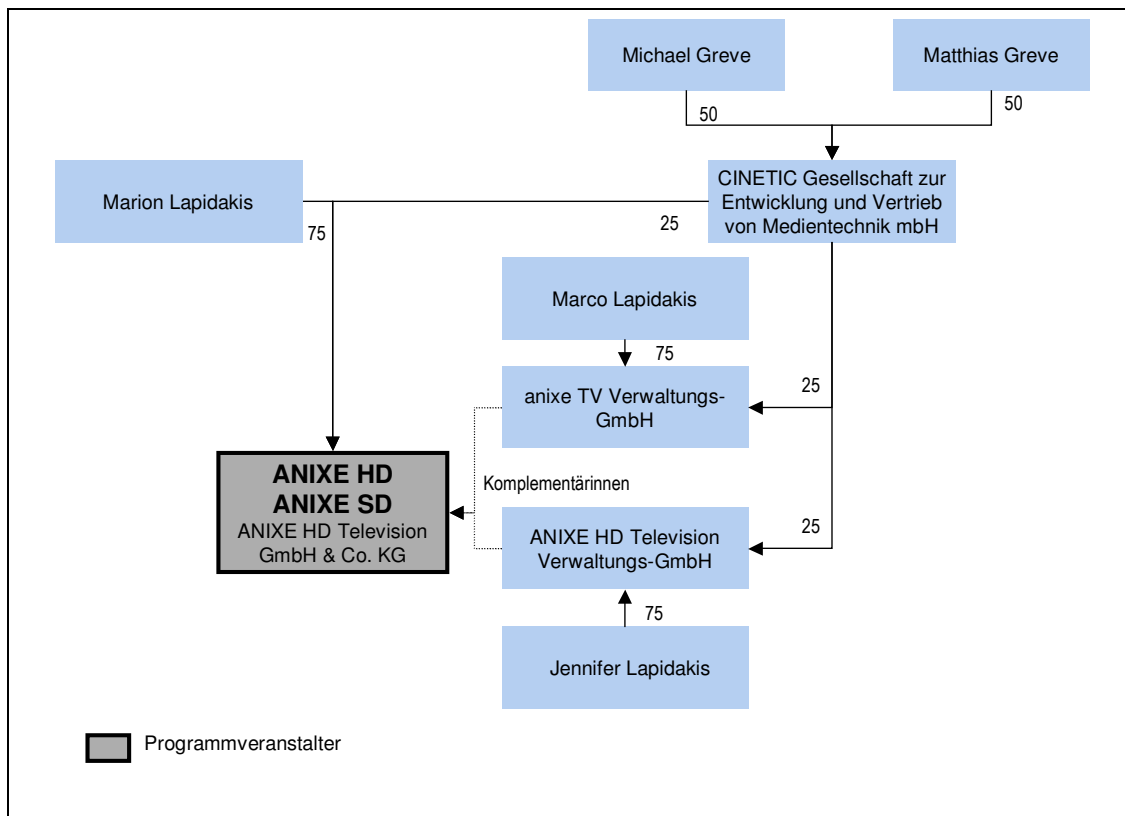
Michael Greve

Matthias Greve

50

50

Marion Lapidakis

CINETIC Gesellschaft zur Entwicklung und Vertrieb von Medientechnik mbH

75

25

Marco Lapidakis

75

anixe TV Verwaltungs-GmbH

25

ANIXE HD
ANIXE SD
ANIXE HD Television GmbH & Co. KG

Komplementärinnen

ANIXE HD Television Verwaltungs-GmbH

25

75

Jennifer Lapidakis

Programmveranstalter